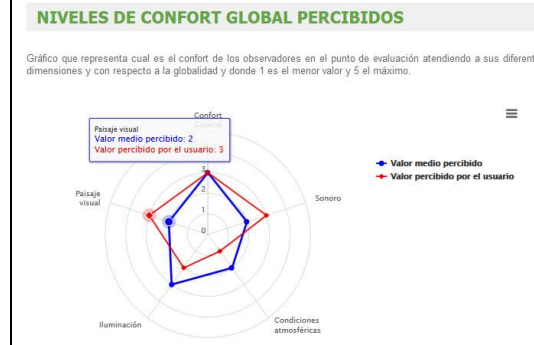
NIVELES DE CONFORT GLOBAL PERCIBIDOS

Gráfico que representa cual es el confort de los observadores en el punto de evaluación atendiendo a sus diferent dimensiones y con respecto a la globalidad y donde 1 es el menor valor y 5 el máximo.

Confort

Paisaje visual
Valor medio percibido: 2
Valor percibido por el usuario: 3

3
2
1
0

Paisaje visual

Sonoro

Valor medio percibido
Valor percibido por el usuario

Iluminación

Condiciones atmosféricas